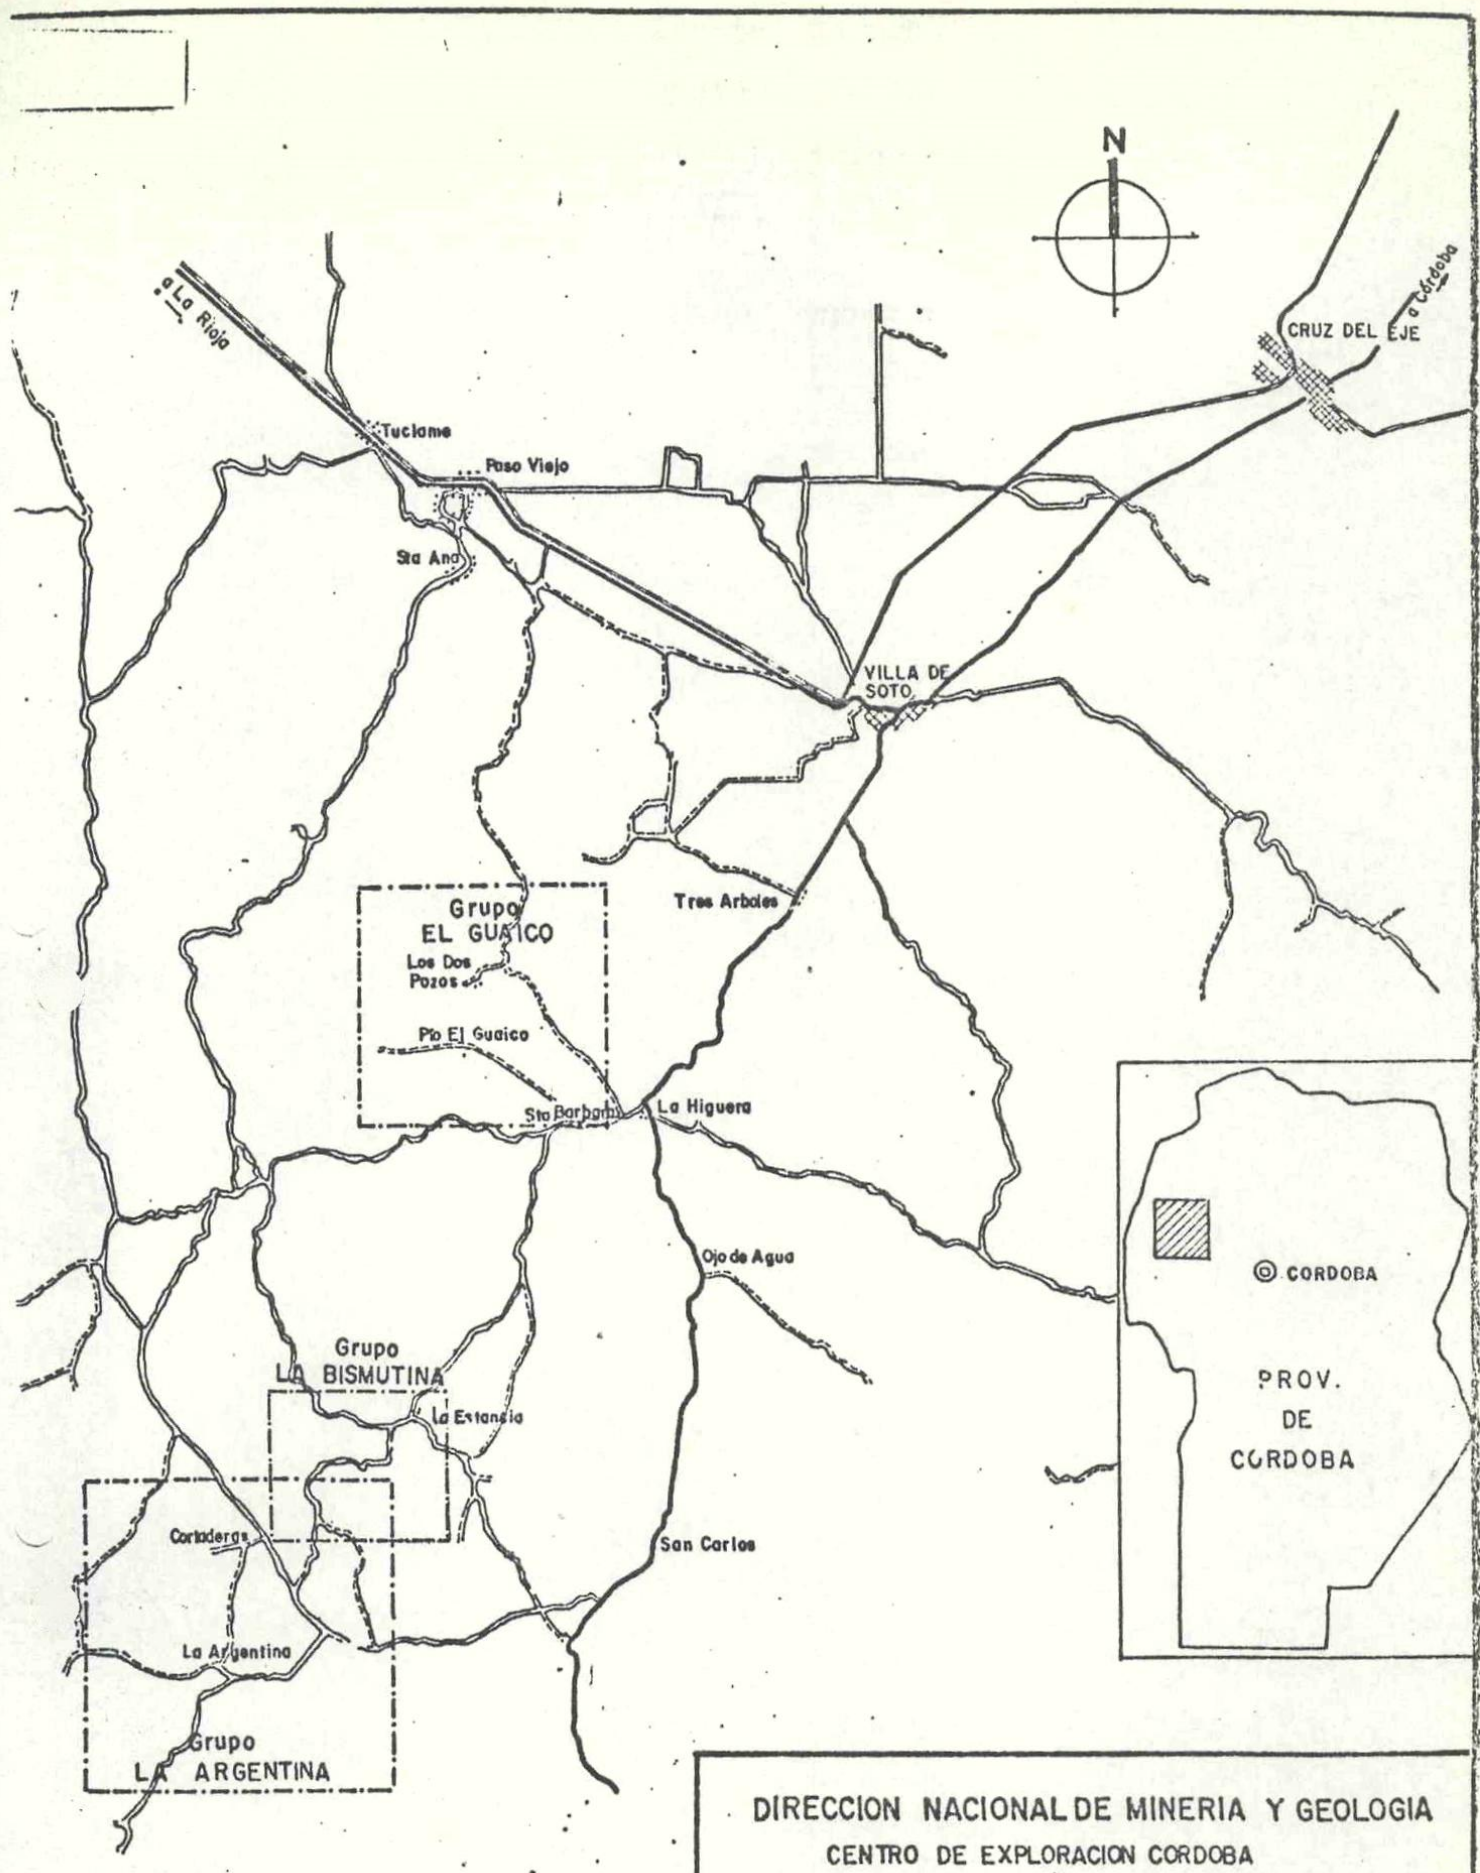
N

a La Rioja

a Córdoba

CRUZ DEL EJE

Tuclame

Paso Viejo

Sta Ana

VILLA DE SOTO

Grupo EL GUAICO

Los Dos Pozos

Pto El Guaico

Tres Arboles

Sta Barbara

La Higuera

Ojo de Agua

Grupo LA BISMUTINA

La Estancia

Cortaderas

San Carlos

La Argentina

Grupo LA ARGENTINA

CORDOBA

PROV. DE CORDOBA

DIRECCION NACIONAL DE MINERIA Y GEOLOGIA
CENTRO DE EXPLORACION CORDOBA